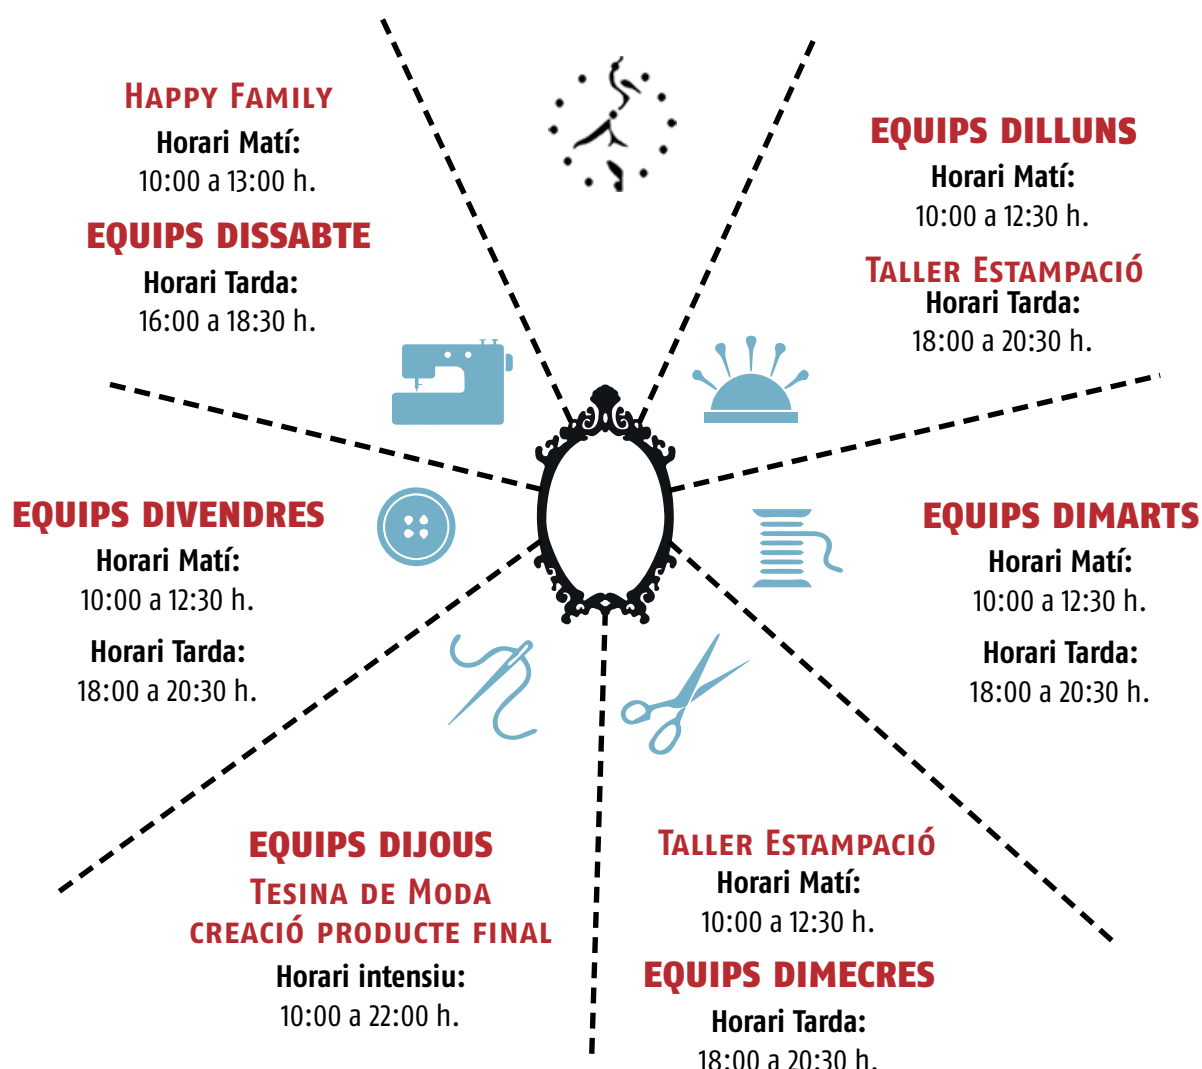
HAPPY FAMILY
Horari Matí:
10:00 a 13:00 h.

EQUIPS DISSABTE
Horari Tarda:
16:00 a 18:30 h.

EQUIPS DILLUNS
Horari Matí:
10:00 a 12:30 h.

TALLER ESTAMPACIÓ
Horari Tarda:
18:00 a 20:30 h.

EQUIPS DIVENDRES
Horari Matí:
10:00 a 12:30 h.
Horari Tarda:
18:00 a 20:30 h.

EQUIPS DIMARTS
Horari Matí:
10:00 a 12:30 h.
Horari Tarda:
18:00 a 20:30 h.

EQUIPS DIJOUS
TESINA DE MODA
CREACIÓ PRODUCTE FINAL
Horari intensiu:
10:00 a 22:00 h.

TALLER ESTAMPACIÓ
Horari Matí:
10:00 a 12:30 h.

EQUIPS DIMECRES
Horari Tarda:
18:00 a 20:30 h.